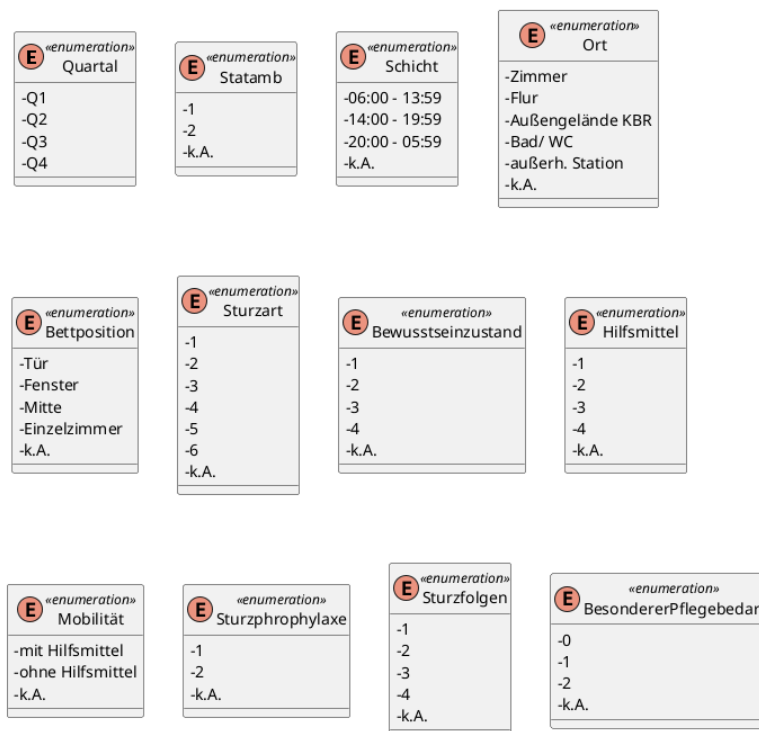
E «enumeration» Quartal
-Q1
-Q2
-Q3
-Q4

E «enumeration» Statamb
-1
-2
-k.A.

E «enumeration» Schicht
-06:00 - 13:59
-14:00 - 19:59
-20:00 - 05:59
-k.A.

E «enumeration» Ort
-Zimmer
-Flur
-Außengelände KBR
-Bad/ WC
-außerh. Station
-k.A.

E «enumeration» Bettposition
-Tür
-Fenster
-Mitte
-Einzelzimmer
-k.A.

E «enumeration» Sturzart
-1
-2
-3
-4
-5
-6
-k.A.

E «enumeration» Bewusstseinzustand
-1
-2
-3
-4
-k.A.

E «enumeration» Hilfsmittel
-1
-2
-3
-4
-k.A.

E «enumeration» Mobilität
-mit Hilfsmittel
-ohne Hilfsmittel
-k.A.

E «enumeration» Sturzphrophylaxe
-1
-2
-k.A.

E «enumeration» Sturzfolgen
-1
-2
-3
-4
-k.A.

E «enumeration» BesondererPflegebedar
-0
-1
-2
-k.A.